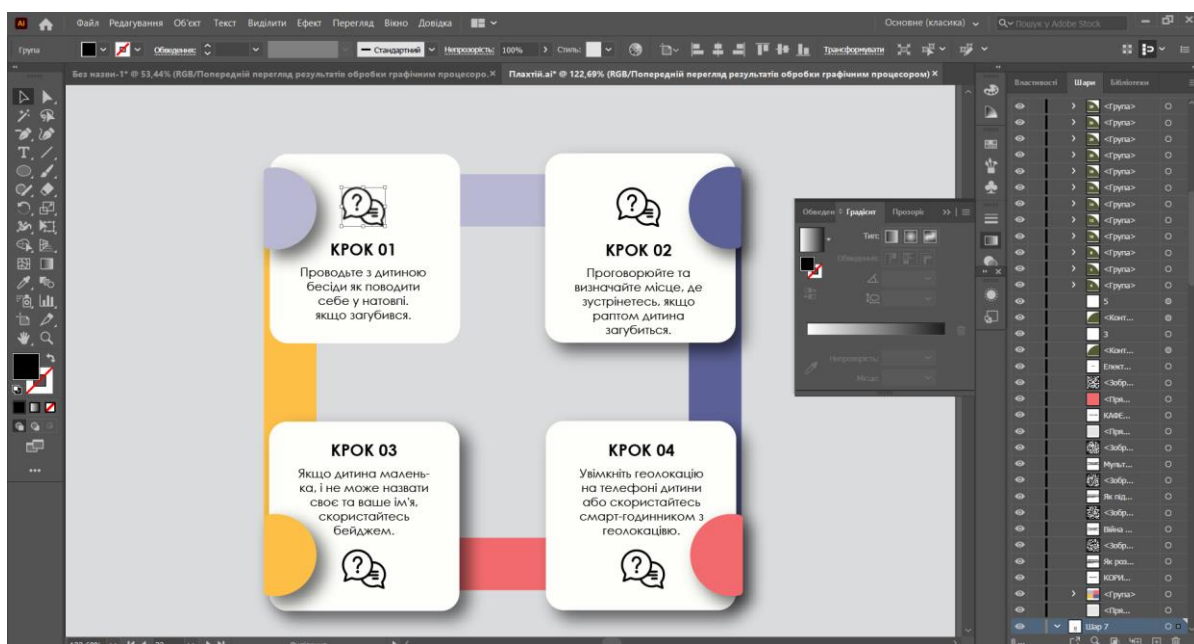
Ai Файл Редагування Об'єкт Текст Виділити Ефект Перегляд Вікно Довідка

Основне (класика) Пошук у Adobe Stock

Група Обведення: Стандартний Непрозорість: 100% Стиль: Трансформувати

Без назви-1* @ 53,44% (RGB/Попередній перегляд результатів обробки графічним процесором) × Плахтій.ai* @ 122,69% (RGB/Попередній перегляд результатів обробки графічним процесором) ×

КРОК 01

Проводьте з дитиною бесіди як поводити себе у натовпі. якщо загубився.

КРОК 02

Проговорюйте та визначайте місце, де зустрінетесь, якщо раптом дитина загубиться.

КРОК 03

Якщо дитина маленька, і не може назвати своє та ваше ім'я, скористайтесь бейджем.

КРОК 04

Увімкніть геолокацію на телефоні дитини або скористайтесь смарт-годинником з геолокацією.

Обведен Градієнт Прозоріс

Тип:

Обведення

Непрозорість

Місце

Властивості Шари Бібліотеки

<Група>
<Група>
<Група>
<Група>
<Група>
<Група>
<Група>
<Група>
<Група>
<Група>
<Група>
5
<Конт...
3
<Конт...
Елект...
<Зобр...
<Пря...
КАФЕ...
<Пря...
<Зобр...
Мульт...
<Зобр...
Як під...
<Зобр...
Війна ...
<Зобр...
Як роз...
КОРИ...
<Група>
<Пря...
Шар 7